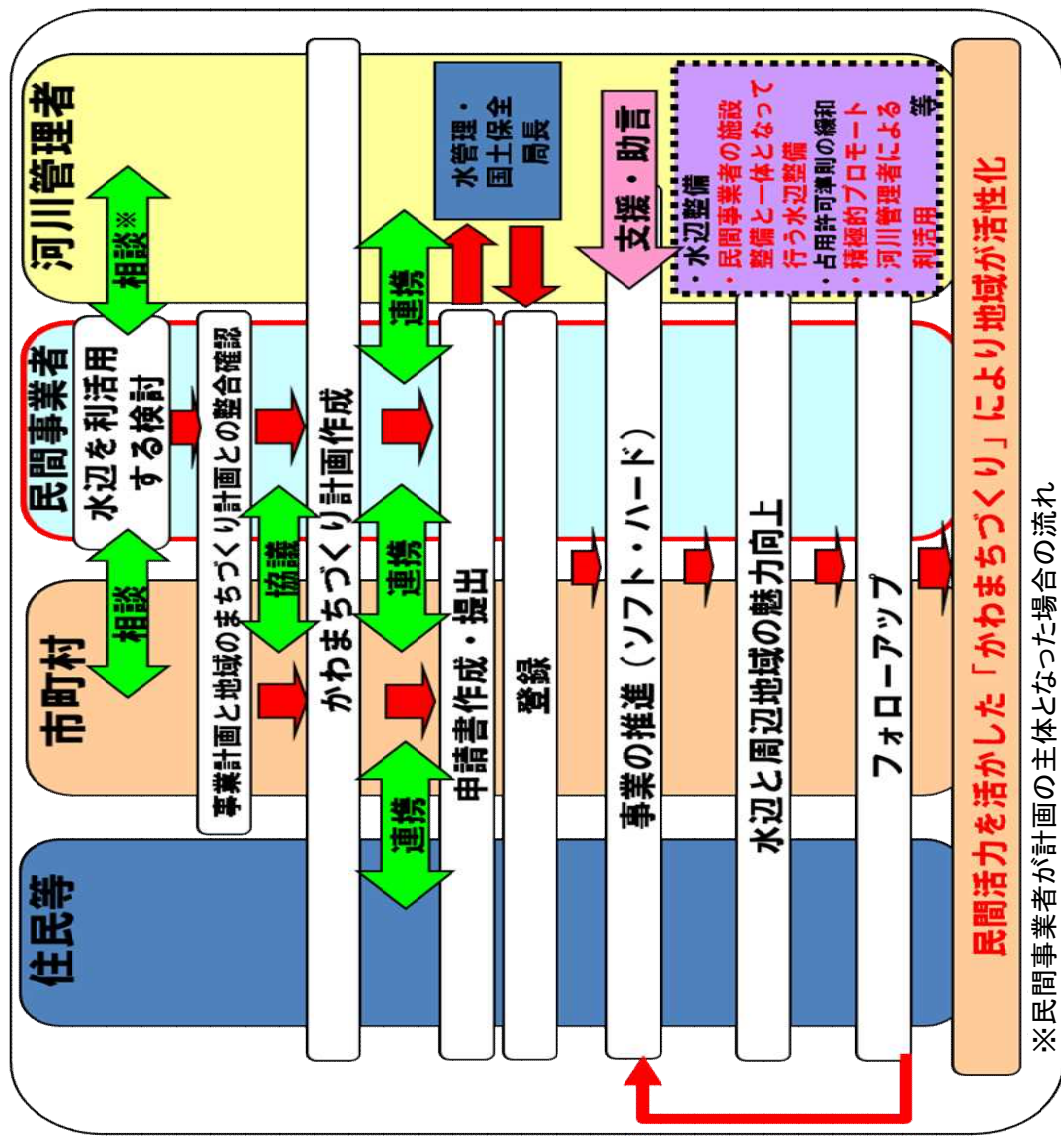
河川管理者

民間事業者

市町村

住民等

相談※

相談

水辺を利活用する検討

事業計画と地域のまちづくり計画との整合確認

協議

かわまちづくり計画作成

連携

連携

連携

申請書作成・提出

登録

水管理・国土保全局長

支援・助言

事業の推進（ソフト・ハード）

水辺と周辺地域の魅力向上

フォローアップ

・水辺整備
・民間事業者の施設整備と一体となって行う水辺整備
・占用許可準則の緩和
・積極的プロモート
・河川管理者による利活用
等

民間活力を活かした「かわまちづくり」により地域が活性化

※民間事業者が計画の主体となった場合の流れ